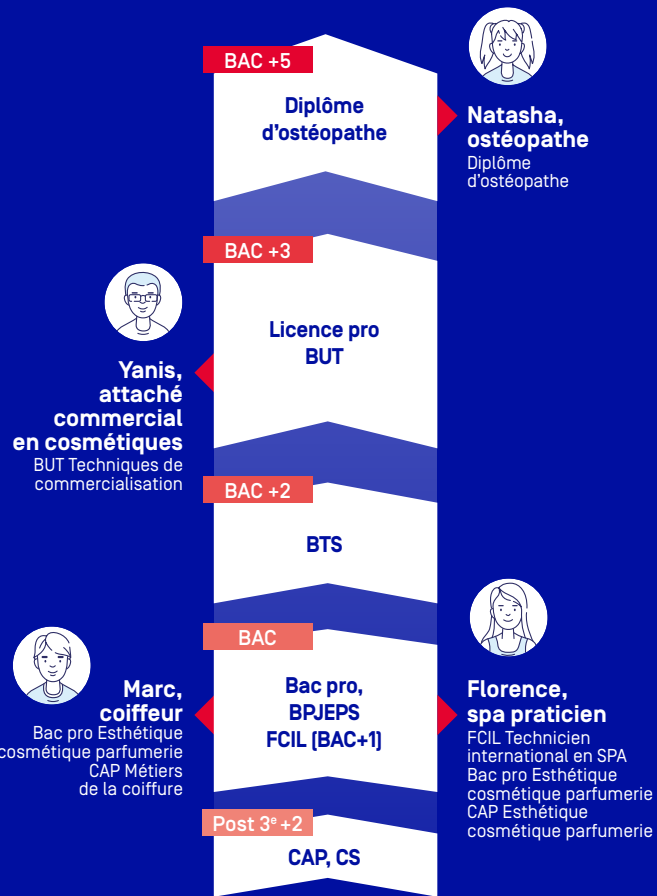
BAC +5

Diplôme d'ostéopathe

Natasha, ostéopathe
Diplôme d'ostéopathe

BAC +3

Licence pro
BUT

Yanis, attaché commercial en cosmétiques
BUT Techniques de commercialisation

BAC +2

BTS

BAC

Bac pro,
BPJEPS
FCIL (BAC+1)

Marc, coiffeur
Bac pro Esthétique cosmétique parfumerie
CAP Métiers de la coiffure

Florence, spa praticien
FCIL Technicien international en SPA
Bac pro Esthétique cosmétique parfumerie
CAP Esthétique cosmétique parfumerie

Post 3$^{e}$ +2

CAP, CS